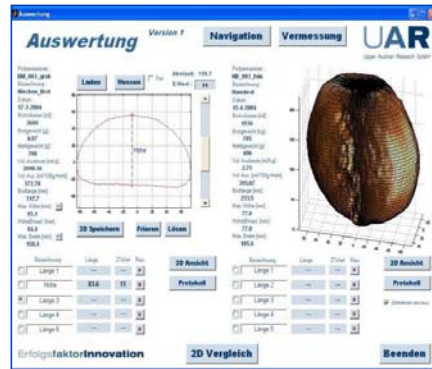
Auswertung

Auswertung Version 1

Navigation

Vermessung

UAR

Laden

Messen

Aktiviert: 119.7

Höhe

2D Speichern

Frieren

Löschen

Länge 1

Höhe

83.6

Länge 3

Länge 4

Länge 5

2D Ansicht

Protokoll

Länge 1

Länge 2

Länge 3

Länge 4

Länge 5

2D Ansicht

Protokoll

ErfolgsfaktorInnovation

2D Vergleich

Beenden